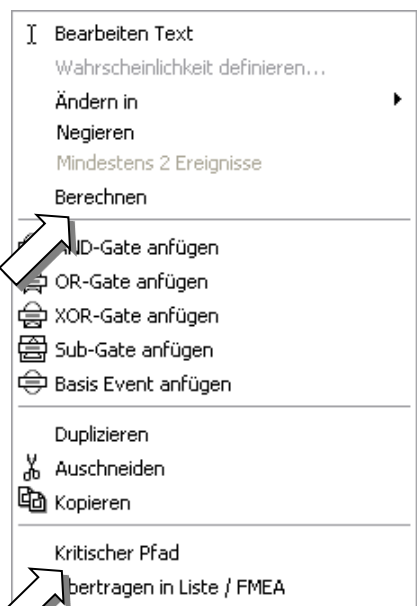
Bearbeiten Text
Wahrscheinlichkeit definieren...
Ändern in
Negieren
Mindestens 2 Ereignisse
Berechnen

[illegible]D-Gate anfügen
OR-Gate anfügen
XOR-Gate anfügen
Sub-Gate anfügen
Basis Event anfügen

Duplizieren
Auschneiden
Kopieren

Kritischer Pfad
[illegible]bertragen in Liste / FMEA